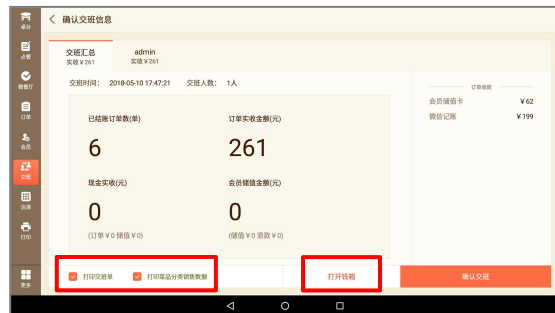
桌台
点餐
微餐厅
订单
会员
交班
报表
打印
更多

确认交班信息

交班汇总
实收 ¥ 261

admin
实收 ¥ 261

交班时间：2018-05-10 17:47:21　交班人数：1人

已结账订单数(单)
6

订单实收金额(元)
261

现金实收(元)
0
(订单 ¥ 0 储值 ¥ 0)

会员储值金额(元)
0
(储值 ¥ 0 退款 ¥ 0)

订单收款
会员储值卡　¥ 62
微信记账　¥ 199

打印交班单　打印菜品分类销售数据

打开钱箱

确认交班